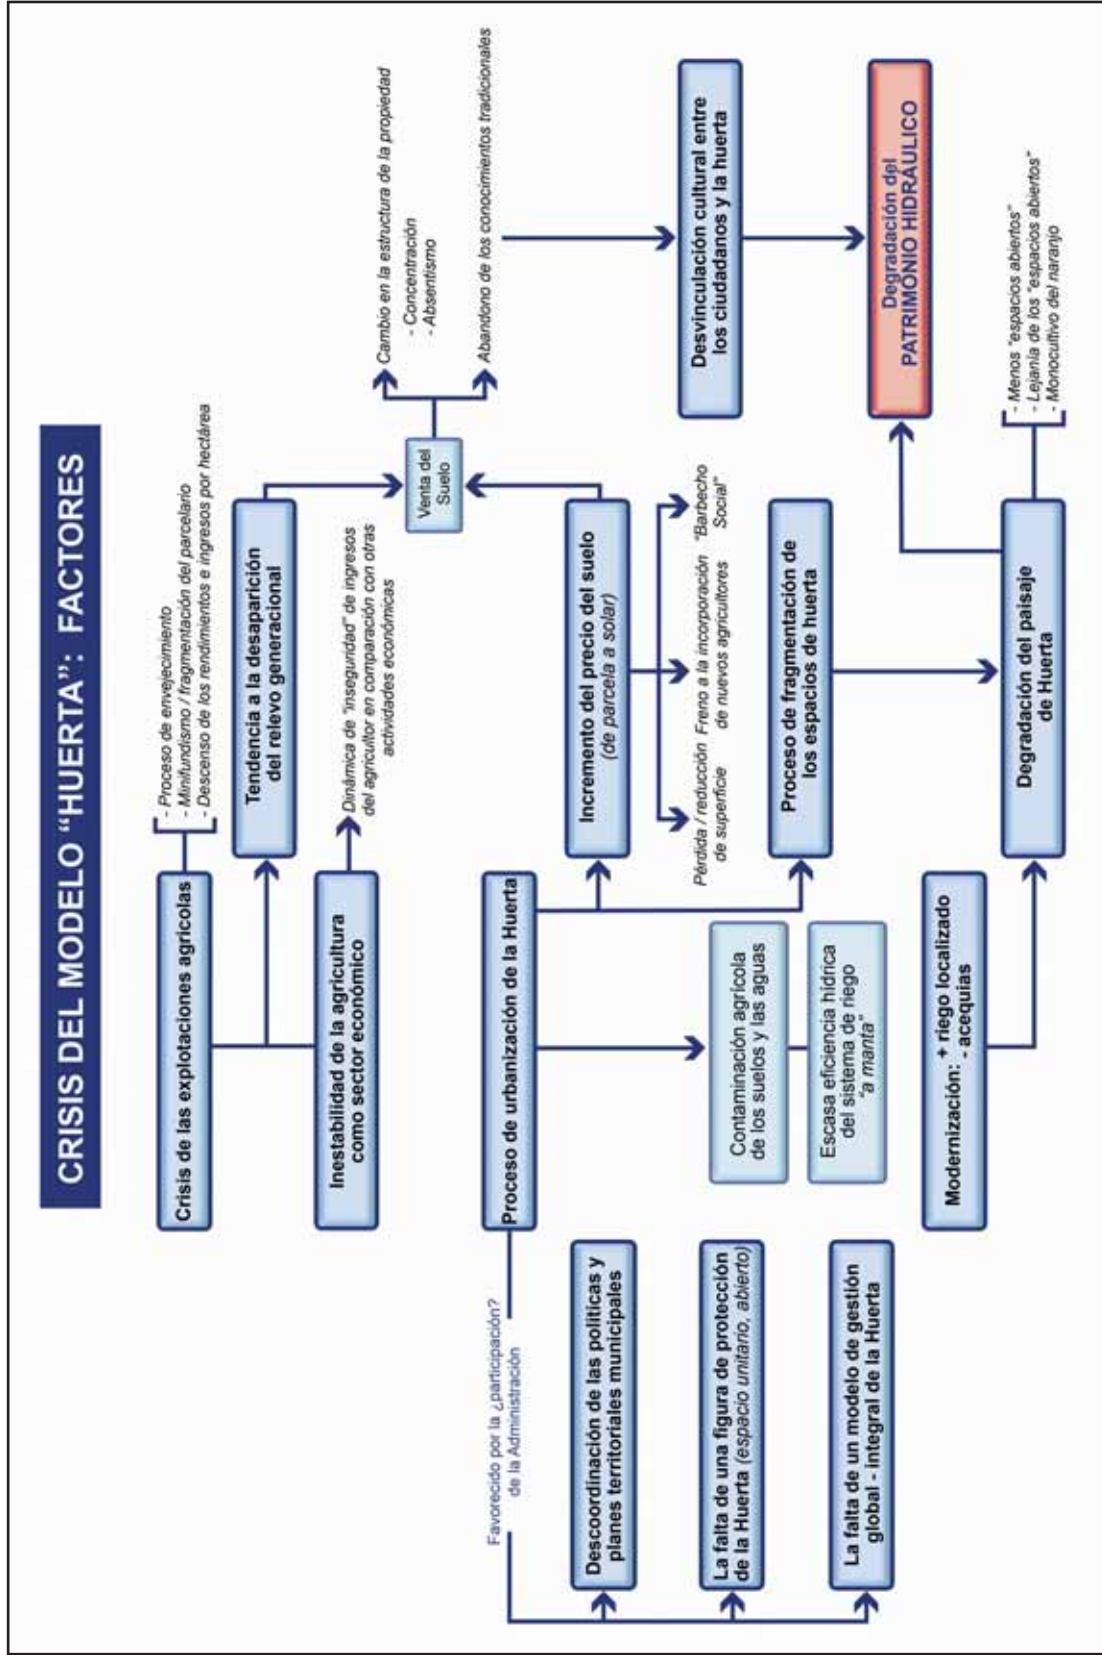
CRISIS DEL MODELO "HUERTA": FACTORES

Crisis de las explotaciones agrícolas

- Proceso de envejecimiento
- Minifundismo / fragmentación del parcelario
- Descenso de los rendimientos e ingresos por hectárea

Tendencia a la desaparición del relevo generacional

Inestabilidad de la agricultura como sector económico

Dinámica de "inseguridad" de ingresos del agricultor en comparación con otras actividades económicas

Venta del Suelo

Cambio en la estructura de la propiedad
- Concentración
- Absentismo

Abandono de los conocimientos tradicionales

Desvinculación cultural entre los ciudadanos y la huerta

Degradación del PATRIMONIO HIDRÁULICO

Proceso de urbanización de la Huerta

Incremento del precio del suelo (de parcela a solar)

Pérdida / reducción de superficie

Freno a la incorporación de nuevos agricultores

"Barbecho Social"

Proceso de fragmentación de los espacios de huerta

Contaminación agrícola de los suelos y las aguas

Escasa eficiencia hídrica del sistema de riego "a manta"

Modernización: + riego localizado - acequias

Degradación del paisaje de Huerta

- Menos "espacios abiertos"
- Lejanía de los "espacios abiertos"
- Monocultivo del naranjo

Favorecido por la ¿participación? de la Administración

Descoordinación de las políticas y planes territoriales municipales

La falta de una figura de protección de la Huerta (espacio unitario, abierto)

La falta de un modelo de gestión global - integral de la Huerta